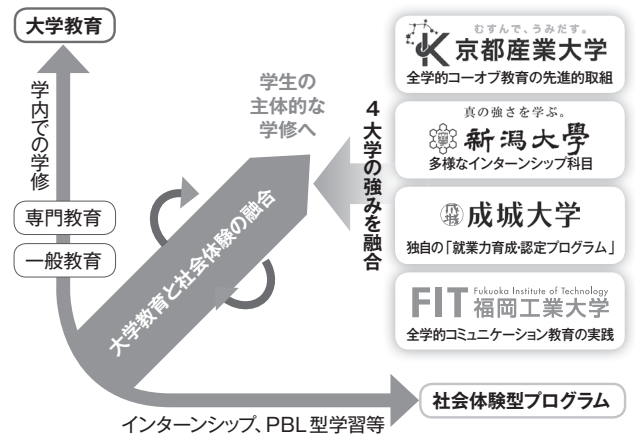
大学教育

学内での学修

専門教育

一般教育

学生の主体的な学修へ

大学教育と社会体験の融合

4大学の強みを融合

むすんで、うみだす。
京都産業大学
全学的コーオプ教育の先進的取組

真の強さを学ぶ。
新潟大學
多様なインターンシップ科目

成城大学
独自の「就業力育成・認定プログラム」

FIT Fukuoka Institute of Technology 福岡工業大学
全学的コミュニケーション教育の実践

社会体験型プログラム

インターンシップ、PBL型学習等